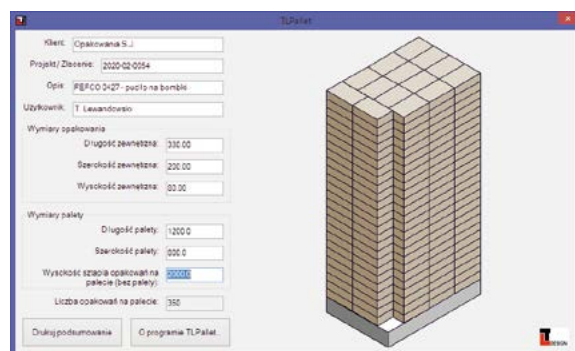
TLPaliet

Klient: Opakowania S.A.

Projekt/ Zlecenie: 2020-02-0054

Opis: FEFCO 0427 - pudło na bombki

Użytkownik: T. Lewandowski

Wymiary opakowania

Długość zewnętrzna: 330.00

Szerokość zewnętrzna: 200.00

Wysokość zewnętrzna: 80.00

Wymiary palety

Długość palety: 1200.0

Szerokość palety: 800.0

Wysokość stosu opakowań na palecie (bez palety): 2000.0

Liczba opakowań na palecie: 350

Drukuj podsumowanie

O programie TLPaliet...

TL DESIGN